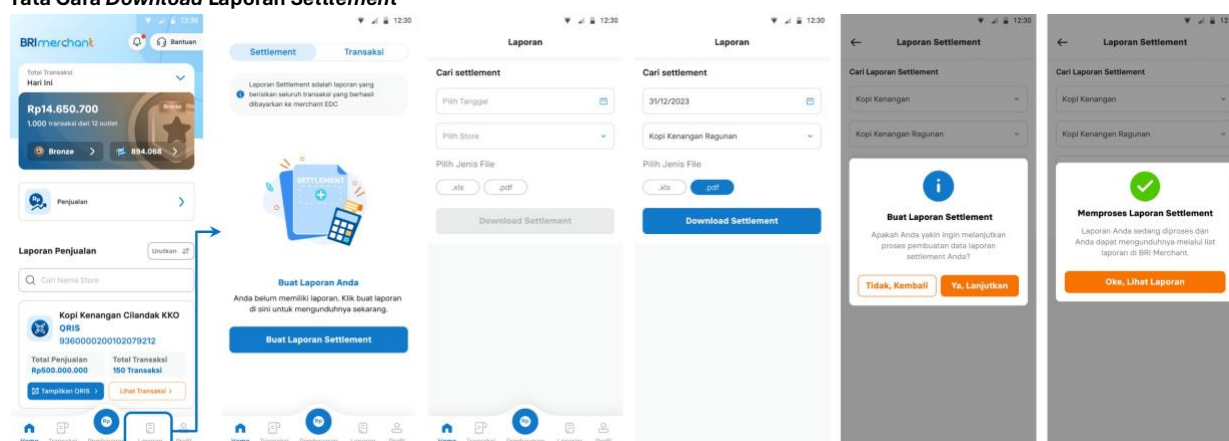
Tata Cara Download Laporan Settlement

12:30

BRImerchant

Bantuan

Total Transaksi
Hari ini

Rp14.650.700
1.000 transaksi dari 12 outlet

Bronze

Bronze

894.068

Penjualan

Laporan Penjualan

Urutkan

Cari Nama Store

Kopi Kenangan Cilandak KKO
QRIS
9360000200102079212

Total Penjualan
Rp500.000.000

Total Transaksi
150 Transaksi

Tampilkan QRIS

Lihat Transaksi

Home Transaksi Pembayaran Laporan Profil

12:30

Settlement

Transaksi

Laporan Settlement adalah laporan yang berisikan seluruh transaksi yang berhasil dibayarkan ke merchant EDC

SETTLEMENT

Buat Laporan Anda

Anda belum memiliki laporan. Klik buat laporan di sini untuk mengunduhnya sekarang.

Buat Laporan Settlement

Home Transaksi Pembayaran Laporan Profil

12:30

Laporan

Cari settlement

Pilih Tanggal

Pilih Store

Pilih Jenis File

.xls

.pdf

Download Settlement

Home Transaksi Pembayaran Laporan Profil

12:30

Laporan

Cari settlement

31/12/2023

Kopi Kenangan Ragunan

Pilih Jenis File

.xls

.pdf

Download Settlement

12:30

Laporan Settlement

Cari Laporan Settlement

Kopi Kenangan

Kopi Kenangan Ragunan

Buat Laporan Settlement

Apakah Anda yakin ingin melanjutkan proses pembuatan data laporan settlement Anda?

Tidak, Kembali

Ya, Lanjutkan

12:30

Laporan Settlement

Cari Laporan Settlement

Kopi Kenangan

Kopi Kenangan Ragunan

Memproses Laporan Settlement

Laporan Anda sedang diproses dan Anda dapat mengunduhnya melalui list laporan di BRI Merchant.

Oke, Lihat Laporan